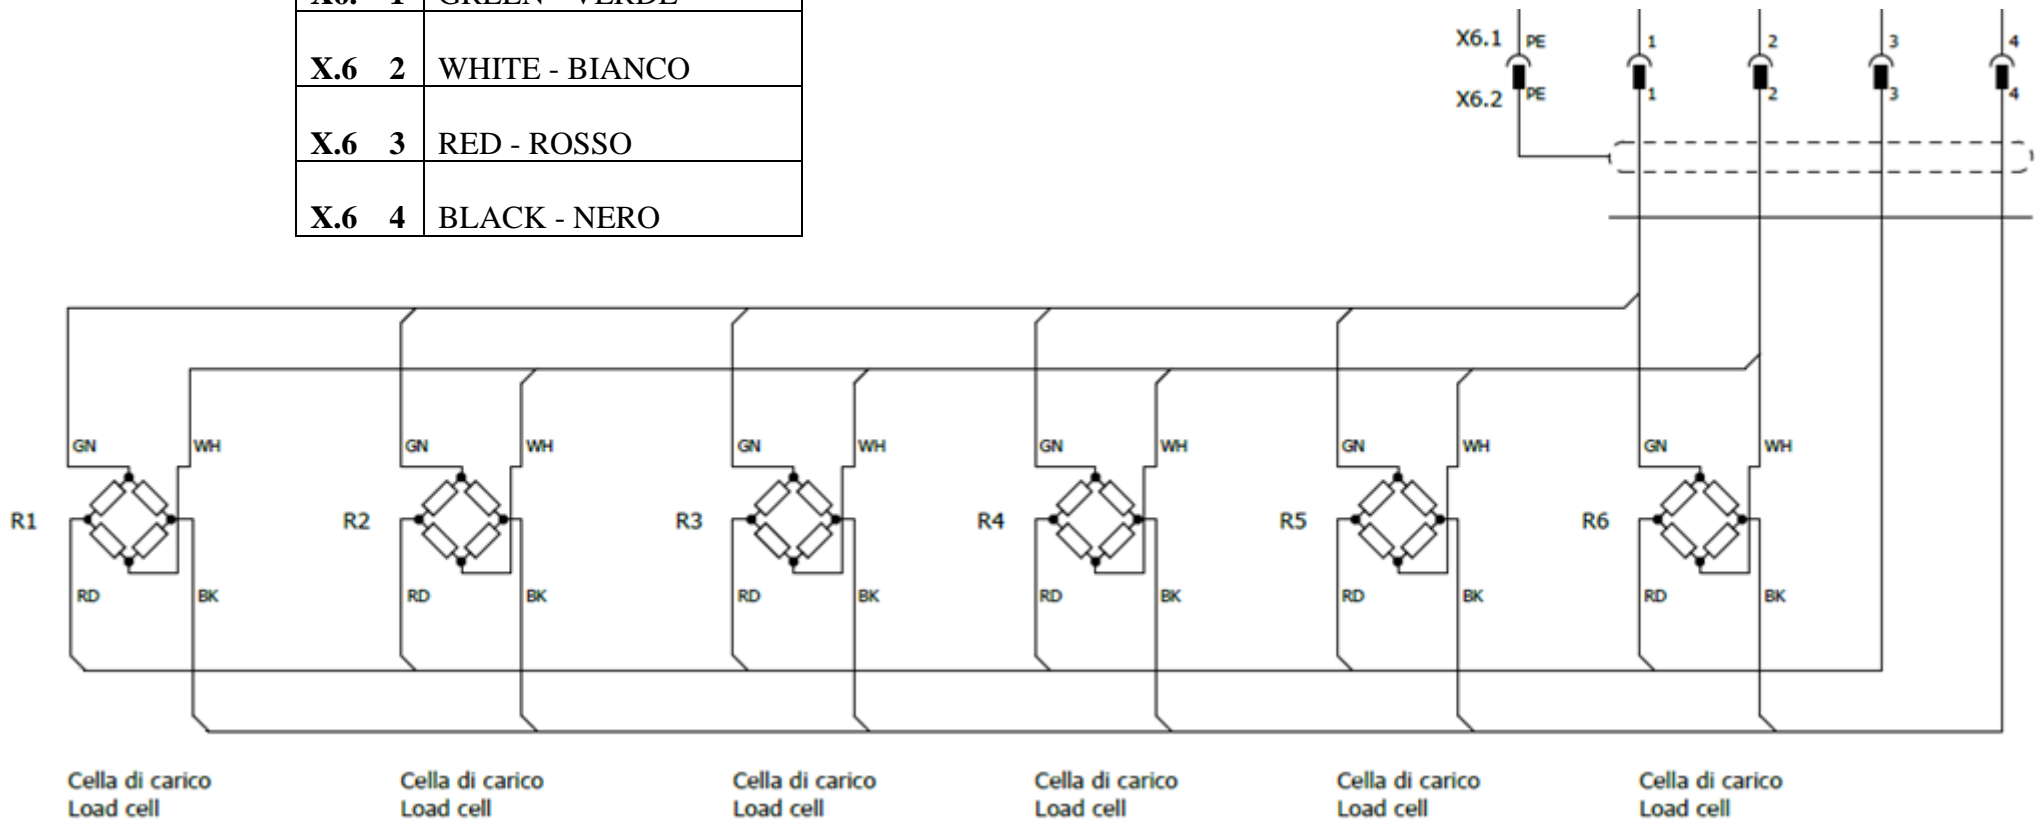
| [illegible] 1 | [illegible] - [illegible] |
|---|---|
| X.6 2 | WHITE - BIANCO |
| X.6 3 | RED - ROSSO |
| X.6 4 | BLACK - NERO |

X6.1 PE 1 2 3 4
X6.2 PE 1 2 3 4

GN WH R1 RD BK
GN WH R2 RD BK
GN WH R3 RD BK
GN WH R4 RD BK
GN WH R5 RD BK
GN WH R6 RD BK

Cella di carico
Load cell

Cella di carico
Load cell

Cella di carico
Load cell

Cella di carico
Load cell

Cella di carico
Load cell

Cella di carico
Load cell